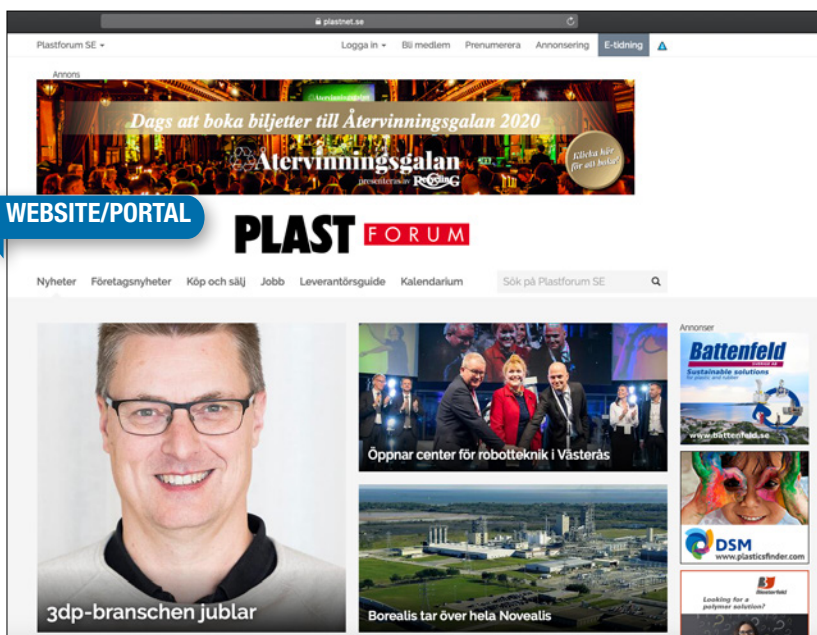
plastnet.se

Plastforum SE

Logga in
Bli medlem
Prenumerera
Annonsering
E-tidning

Annons

Dags att boka biljetter till Återvinningsgalan 2020

Återvinningsgalan

presenteras av Recycling

Klicka här för att boka!

WEBSITE/PORTAL

PLAST FORUM

Nyheter
Företagsnyheter
Köp och sälj
Jobb
Leverantörsguide
Kalendarium

Sök på Plastforum SE

Annonser

Öppnar center för robotteknik i Västerås

3dp-branschen jublar

Borealis tar över hela Novealis

Battenfeld

Sustainable solutions for plastic and rubber

www.battenfeld.se

DSM

www.plasticsfinder.com

Looking for a polymer solution?